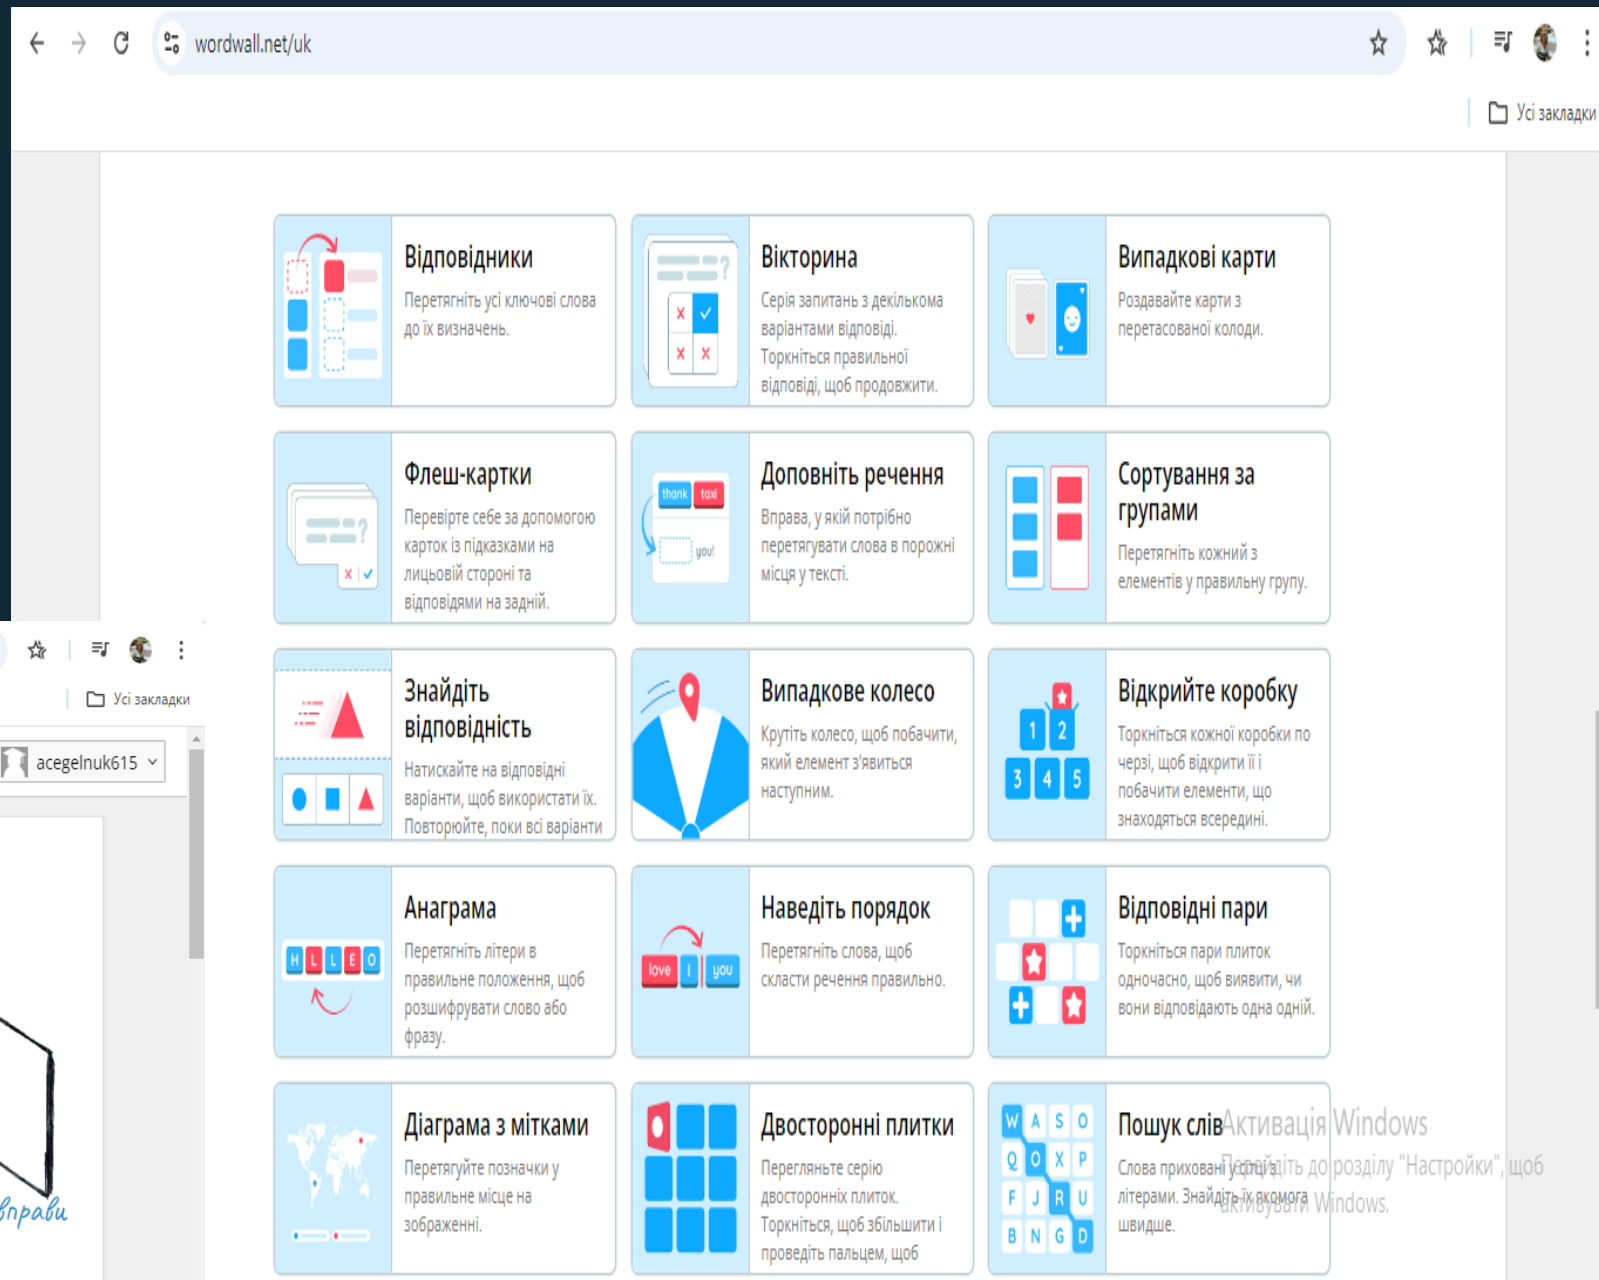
wordwall.net/uk

Усі закладки

Відповідники
Перетягніть усі ключові слова до їх визначень.

Вікторина
Серія запитань з декількома варіантами відповіді. Торкніться правильної відповіді, щоб продовжити.

Випадкові карти
Роздавайте карти з перетасованої колоди.

Флеш-картки
Перевірте себе за допомогою карток із підказками на лицьовій стороні та відповідями на задній.

Доповніть речення
thank taxi you!
Вправа, у якій потрібно перетягувати слова в порожні місця у тексті.

Сортування за групами
Перетягніть кожний з елементів у правильну групу.

Знайдіть відповідність
Натискайте на відповідні варіанти, щоб використати їх. Повторюйте, поки всі варіанти

Випадкове колесо
Крутіть колесо, щоб побачити, який елемент з'явиться наступним.

Відкрийте коробку
1 2 3 4 5
Торкніться кожної коробки по черзі, щоб відкрити її і побачити елементи, що знаходяться всередині.

Анаграма
H L L E O
Перетягніть літери в правильне положення, щоб розшифрувати слово або фразу.

Наведіть порядок
love I you
Перетягніть слова, щоб скласти речення правильно.

Відповідні пари
Торкніться пари плиток одночасно, щоб виявити, чи вони відповідають одна одній.

Діаграма з мітками
Перетягуйте позначки у правильне місце на зображенні.

Двосторонні плитки
Перегляньте серію двосторонніх плиток. Торкніться, щоб збільшити і проведіть пальцем, щоб

Пошук слів
W A S O Q O X P F J R U B N G D
Слова приховані у сітці з літерами. Знайдіть їх якомога швидше.

Активація Windows
Перейдіть до розділу "Настройки", щоб активувати Windows.

Усі закладки
acegelnuk615
вправи